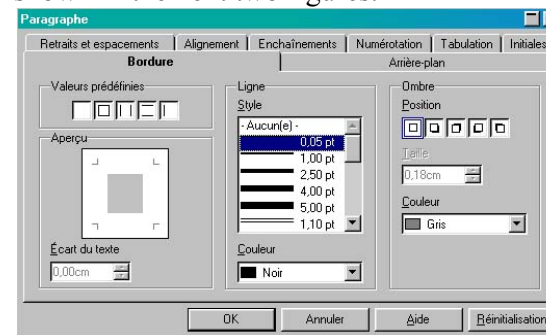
Paragraphe

Retraits et espacements | Alignement | Enchaînements | Numérotation | Tabulation | Initiales

Bordure | Arrière-plan

Valeurs prédéfinies

Aperçu

Écart du texte

0,00cm

Ligne

Style

- Aucun(e) -

0,05 pt

1,00 pt

2,50 pt

4,00 pt

5,00 pt

1,10 pt

Couleur

Noir

Ombre

Position

Taille

0,18cm

Couleur

Gris

OK | Annuler | Aide | Réinitialisation